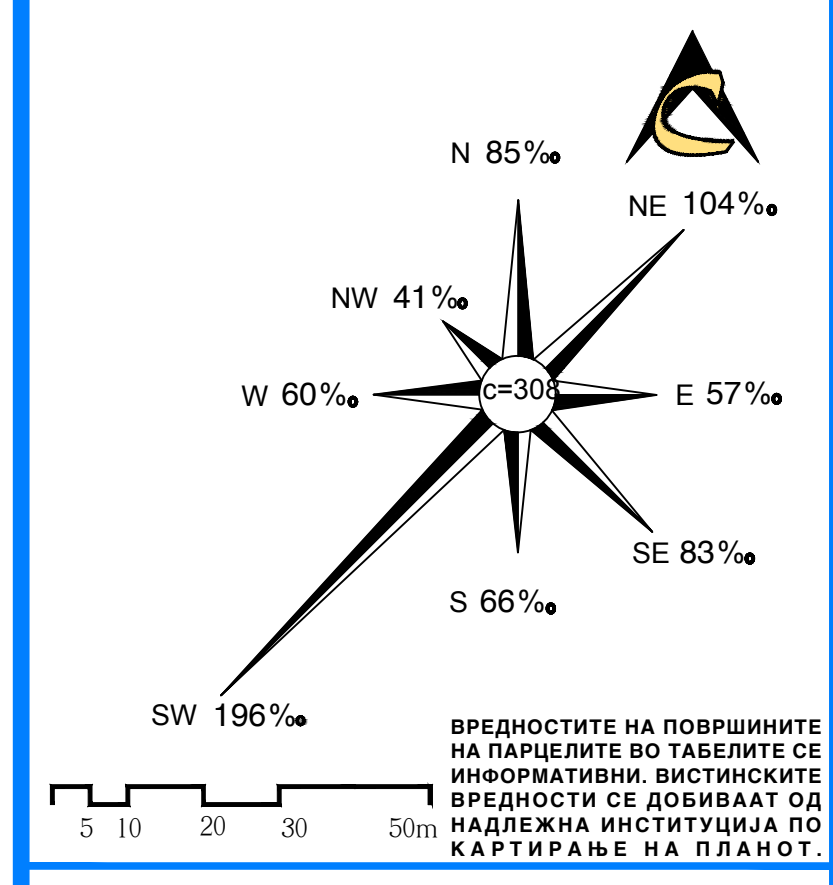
N 85‰

NE 104‰

NW 41‰

W 60‰

c=308

E 57‰

SE 83‰

S 66‰

SW 196‰

ВРЕДНОСТИТЕ НА ПОВРШИНИТЕ НА ПАРЦЕЛИТЕ ВО ТАБЕЛИТЕ СЕ ИНФОРМАТИВНИ. ВИСТИНСКИТЕ ВРЕДНОСТИ СЕ ДОБИВААТ ОД НАДЛЕЖНА ИНСТИТУЦИЈА ПО КАРТИРАЊЕ НА ПЛАНОТ.

5 10 20 30 50m